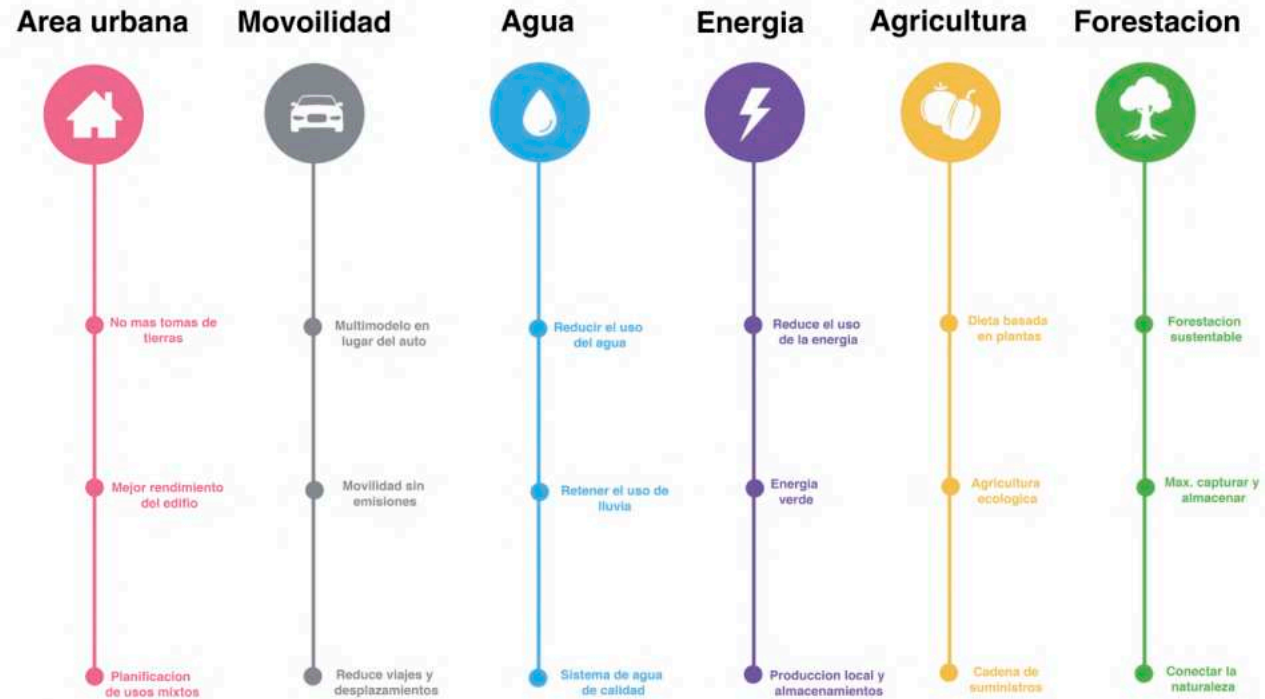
Area urbana

No mas tomas de tierras

Mejor rendimiento del edifio

Planificacion de usos mixtos

Movoilidad

Multimodelo en lugar del auto

Movilidad sin emisiones

Reduce viajes y desplazamientos

Agua

Reducir el uso del agua

Retener el uso de lluvia

Sistema de agua de calidad

Energia

Reduce el uso de la energia

Energia verde

Produccion local y almacenamientos

Agricultura

Dieta basada en plantas

Agricultura ecologica

Cadena de suministros

Forestacion

Forestacion sustentable

Max. capturar y almacenar

Conectar la naturaleza